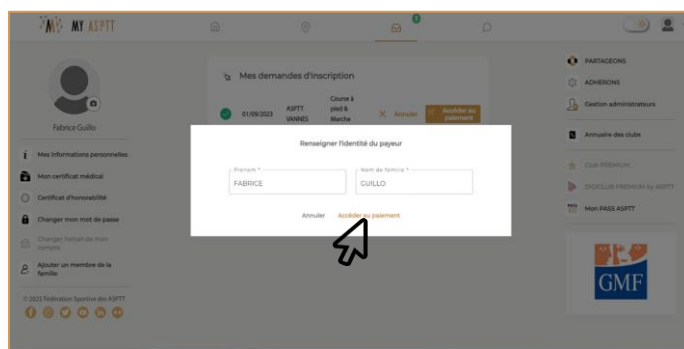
MY ASPTT

0

0

Fabrice Guillo

Mes informations personnelles

Mon certificat médical

Certificat d'honorabilité

Changer mon mot de passe

Changer l'email de mon compte

Ajouter un membre de la famille

© 2023 Fédération Sportive des ASPTT

Mes demandes d'inscription

01/05/2023 ASPTT VANNES Course à pied & Marche Annuler Accéder au paiement

Renseigner l'identité du payeur

Prénom *
FABRICE

Nom de famille *
GUILLO

Annuler Accéder au paiement

PARTAGEONS

ADHERONS

Gestion administrateurs

Annuaire des clubs

Club PREMIUM

DIGICLUB PREMIUM by ASPTT

Mon PASS ASPTT

GMF